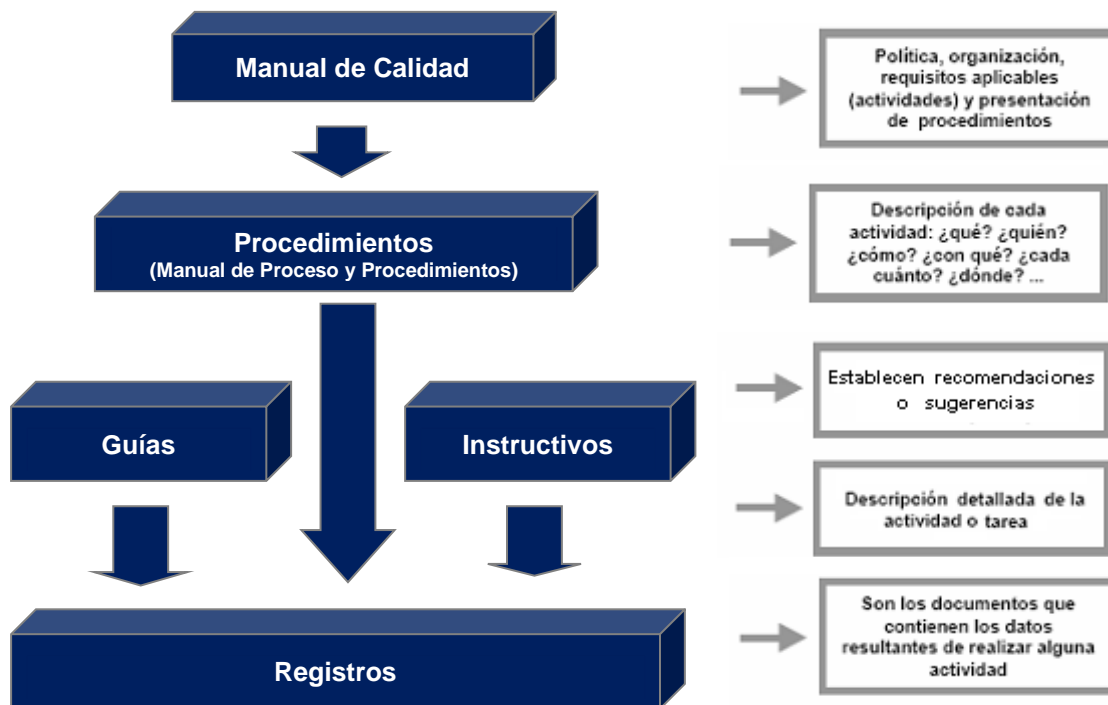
Manual de Calidad

Política, organización, requisitos aplicables (actividades) y presentación de procedimientos

Procedimientos
(Manual de Proceso y Procedimientos)

Descripción de cada actividad: ¿qué? ¿quién? ¿cómo? ¿con qué? ¿cada cuánto? ¿dónde? ...

Guías

Instructivos

Establecen recomendaciones o sugerencias

Descripción detallada de la actividad o tarea

Registros

Son los documentos que contienen los datos resultantes de realizar alguna actividad